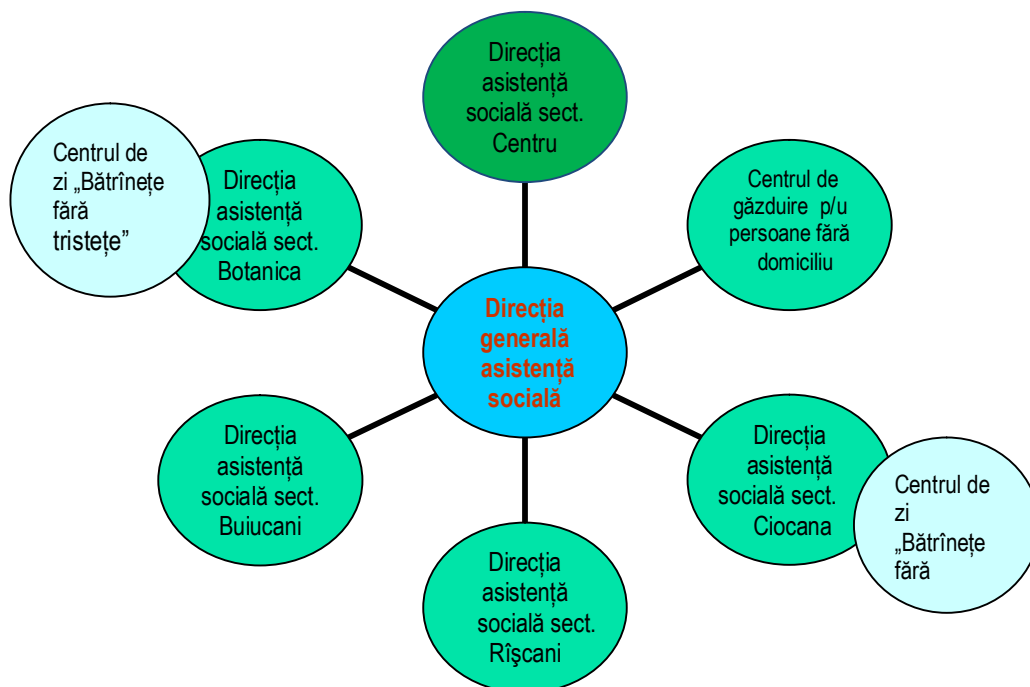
Direcția asistență socială sect. Centru

Centrul de zi „Bătrînețe fără tristețe”

Direcția asistență socială sect. Botanica

Centrul de găzduire p/u persoane fără domiciliu

Direcția generală asistență socială

Direcția asistență socială sect. Buiucani

Direcția asistență socială sect. Ciocana

Centrul de zi „Bătrînețe fără

Direcția asistență socială sect. Rîşcani